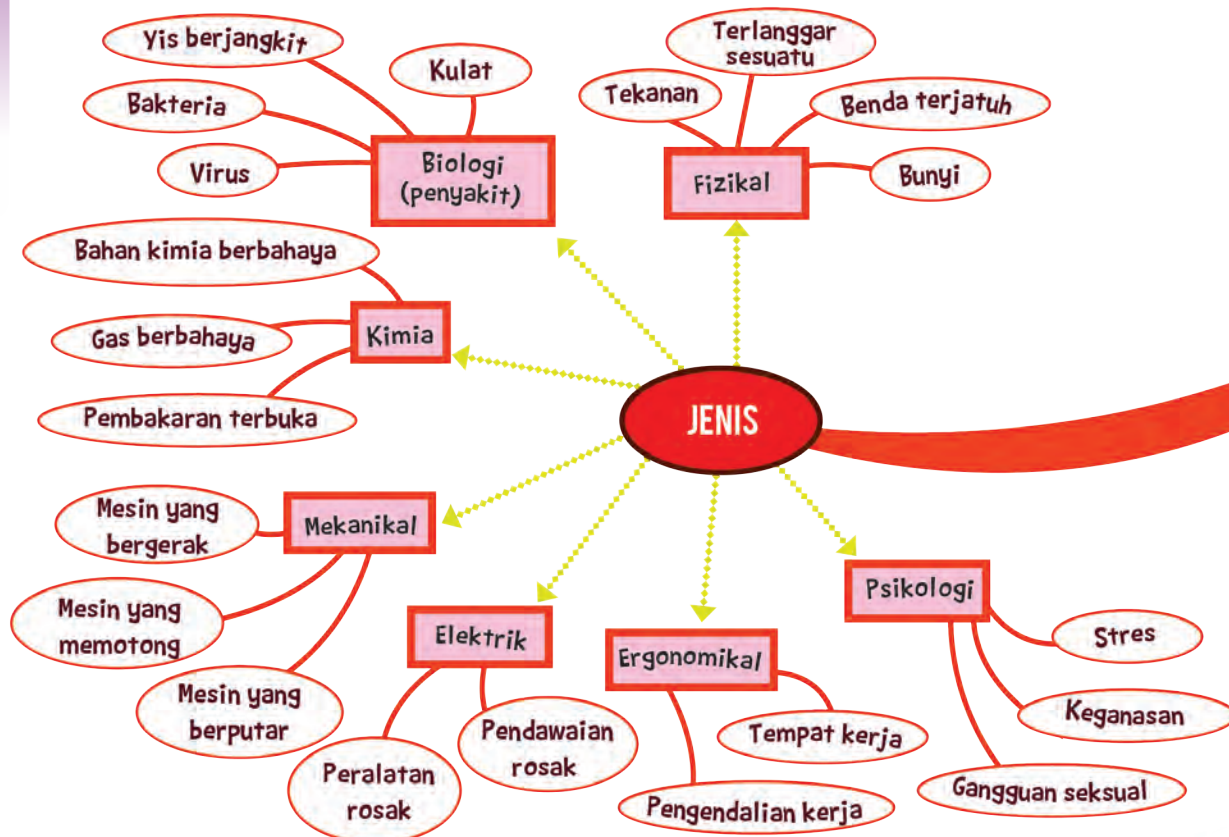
JENIS

Biologi (penyakit)

Yis berjangkit

Kulat

Bakteria

Virus

Fizikal

Terlanggar sesuatu

Tekanan

Benda terjatuh

Bunyi

Kimia

Bahan kimia berbahaya

Gas berbahaya

Pembakaran terbuka

Mekanikal

Mesin yang bergerak

Mesin yang memotong

Mesin yang berputar

Elektrik

Peralatan rosak

Pendawaian rosak

Ergonomikal

Tempat kerja

Pengendalian kerja

Psikologi

Stres

Keganasan

Gangguan seksual